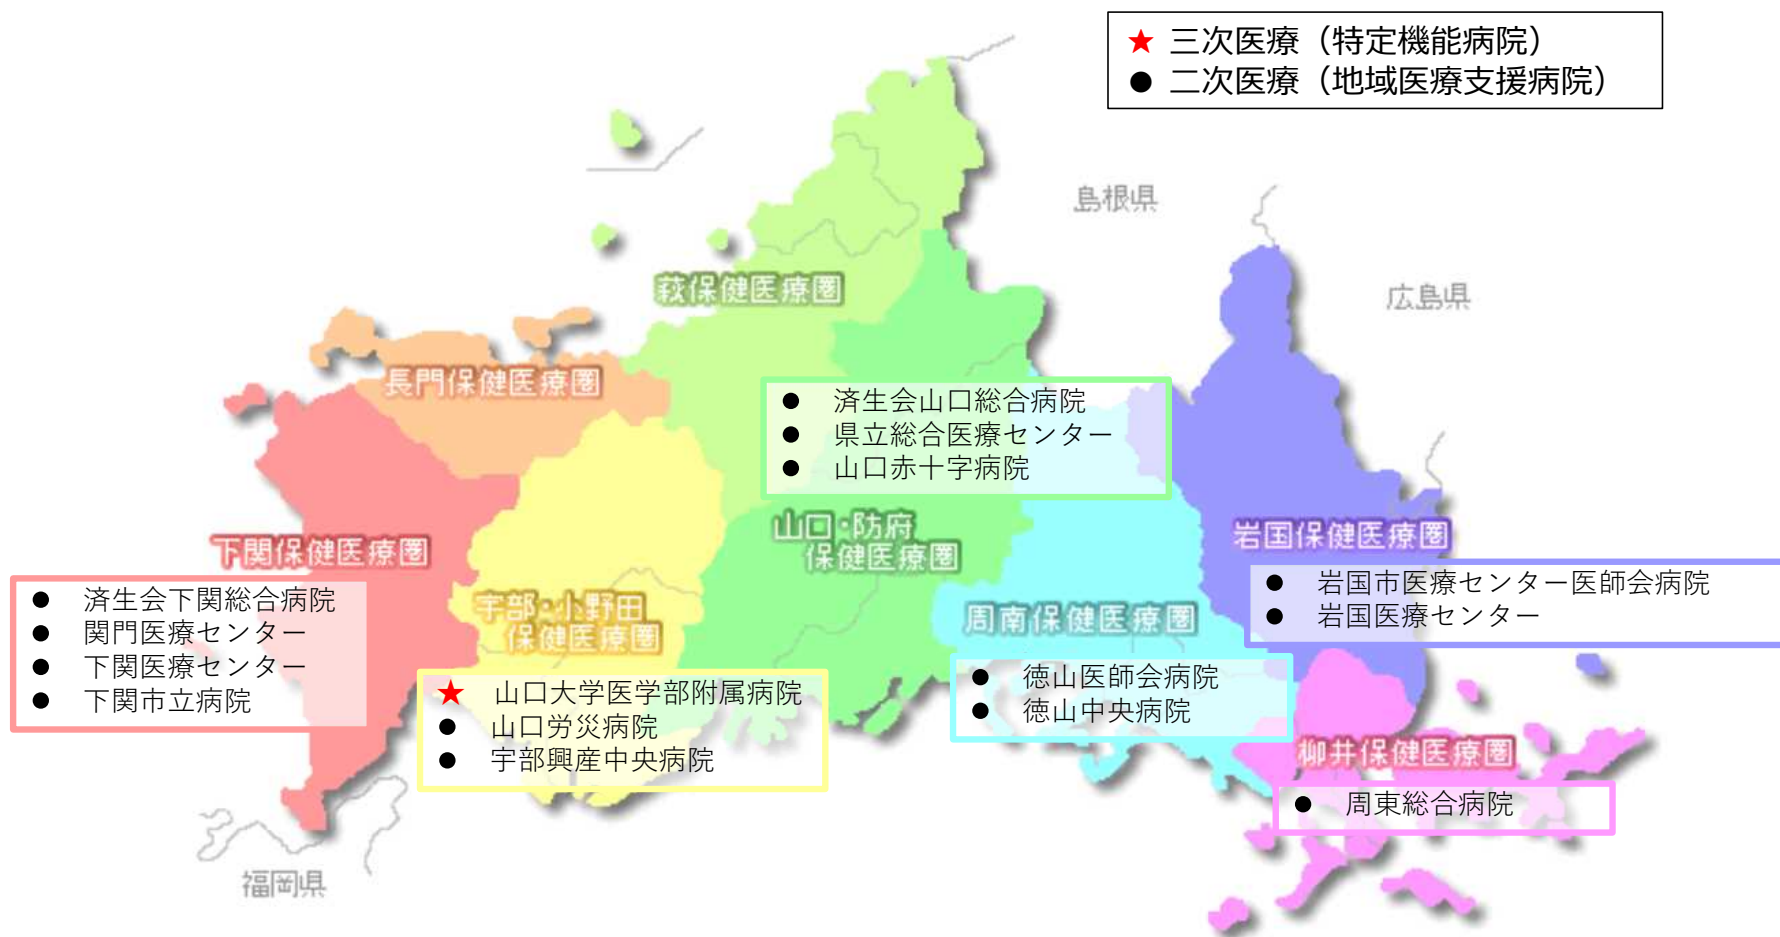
★ 三次医療（特定機能病院）
● 二次医療（地域医療支援病院）

島根県

萩保健医療圏

広島県

長門保健医療圏

● 済生会山口総合病院
● 県立総合医療センター
● 山口赤十字病院

山口・防府保健医療圏

岩国保健医療圏

下関保健医療圏

● 岩国市医療センター医師会病院
● 岩国医療センター

● 済生会下関総合病院
● 関門医療センター
● 下関医療センター
● 下関市立病院

宇部・小野田保健医療圏

周南保健医療圏

★ 山口大学医学部附属病院
● 山口労災病院
● 宇部興産中央病院

● 徳山医師会病院
● 徳山中央病院

柳井保健医療圏

● 周東総合病院

福岡県